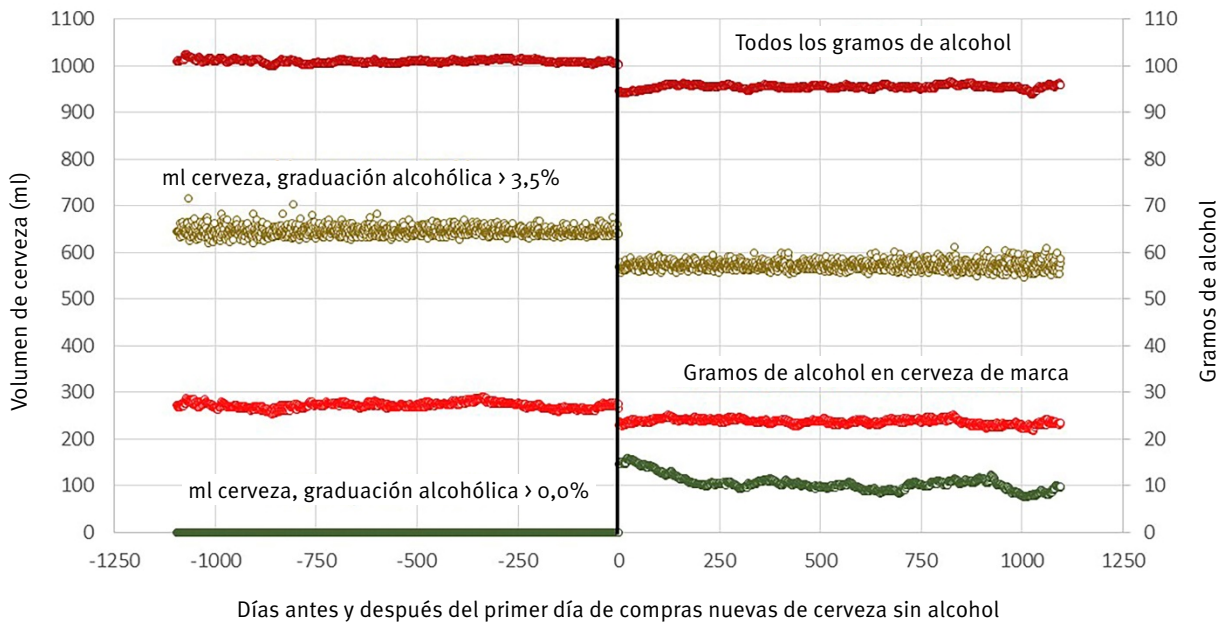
1100
1000
900
800
700
600
500
400
300
200
100
0

Volumen de cerveza (ml)

110
100
90
80
70
60
50
40
30
20
10
0

Gramos de alcohol

Todos los gramos de alcohol

ml cerveza, graduación alcohólica › 3,5%

Gramos de alcohol en cerveza de marca

ml cerveza, graduación alcohólica › 0,0%

-1250 -1000 -750 -500 -250 0 250 500 750 1000 1250

Días antes y después del primer día de compras nuevas de cerveza sin alcohol